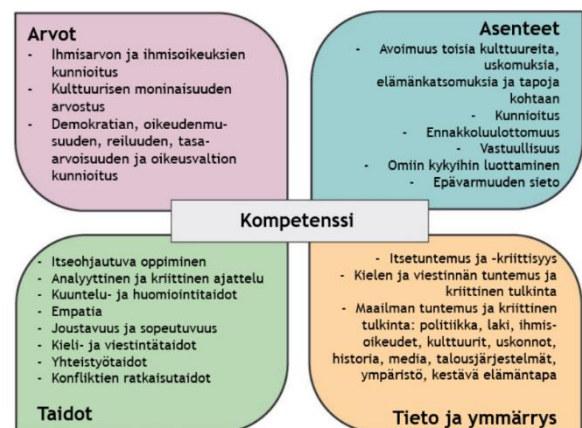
Arvot
- Ihmisarvon ja ihmisoikeuksien kunnioitus
- Kulttuurisen moninaisuuden arvostus
- Demokratian, oikeudenmukuuden, reiluuden, tasa-arvoisuuden ja oikeusvaltion kunnioitus

Asenteet
- Avoimuus toisia kulttuureita, uskomuksia, elämänkatsomuksia ja tapoja kohtaan
- Kunnioitus
- Ennakkoluulottomuus
- Vastuullisuus
- Omiin kykyihin luottaminen
- Epävarmuuden sieto

Kompetenssi

- Itseohjautuva oppiminen
- Analyyttinen ja kriittinen ajattelu
- Kuuntelu- ja huomiointitaidot
- Empatia
- Joustavuus ja sopeutuvuus
- Kieli- ja viestintätaidot
- Yhteistyötaidot
- Konfliktien ratkaisutaidot

Taidot

- Itsetuntemus ja -kriittisyys
- Kielen ja viestinnän tuntemus ja kriittinen tulkinta
- Maailman tuntemus ja kriittinen tulkinta: politiikka, laki, ihmisoikeudet, kulttuurit, uskonnot, historia, media, talousjärjestelmät, ympäristö, kestävä elämäntapa

Tieto ja ymmärrys